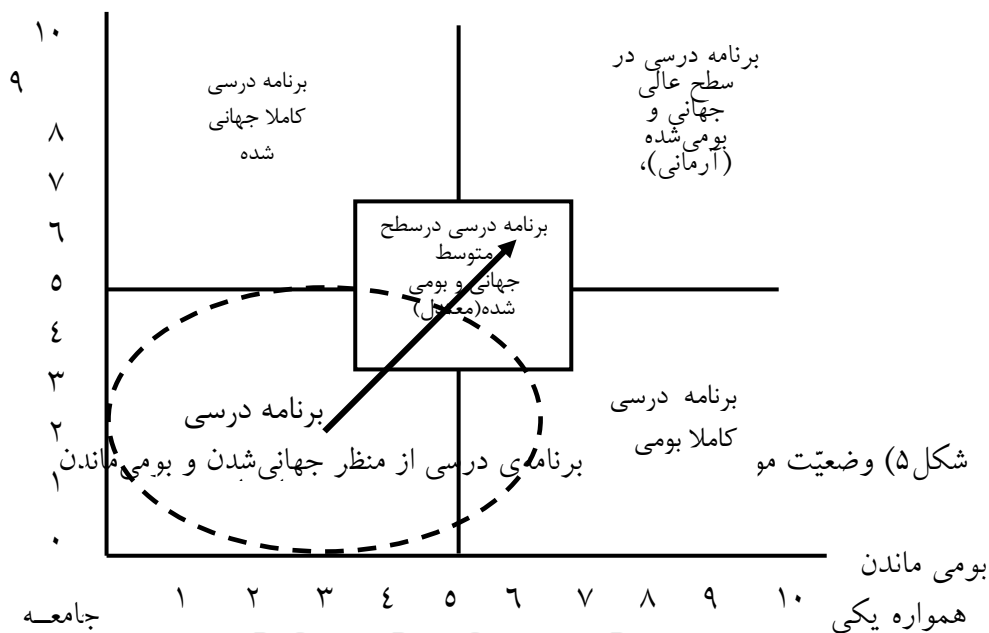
۱۰
۹
۸
۷
٦
٥
٤
۳
۲
۱
۰

برنامه درسی کاملا جهانی شده

برنامه درسی در سطح عالی جهاني و بومی‌شده (آرمانی)،

برنامه درسی درسطح متوسط جهانی و بومی شده(معتدل)

برنامه درسی

برنامه درسی کاملا بومی

شکل۵) وضعیّت مو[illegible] برنامه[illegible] درسی از منظر جهانی‌شدن و بومی ماندن

بومی ماندن

۱ ۲ ۳ ٤ ٥ ٦ ۷ ۸ ۹ ۱۰

همواره یکی

جامعـه